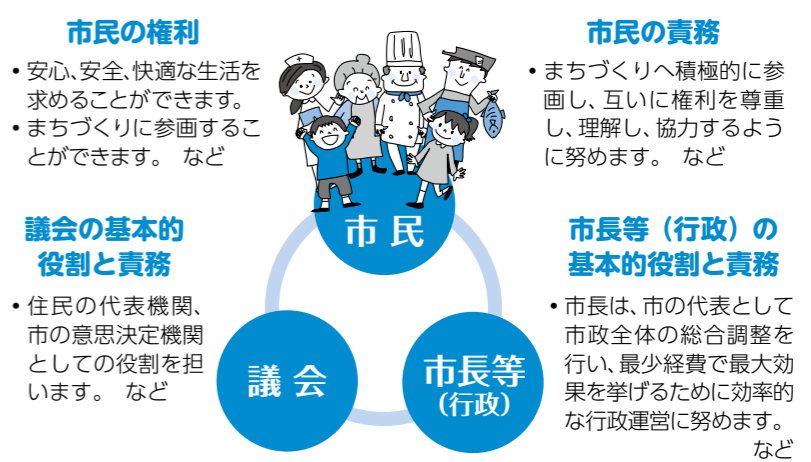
市民の権利

• 安心、安全、快適な生活を求めることができます。
• まちづくりに参画することができます。　など

市民の責務

• まちづくりへ積極的に参画し、互いに権利を尊重し、理解し、協力するように努めます。　など

議会の基本的役割と責務

• 住民の代表機関、市の意思決定機関としての役割を担います。　など

市長等（行政）の基本的役割と責務

• 市長は、市の代表として市政全体の総合調整を行い、最少経費で最大効果を挙げるために効率的な行政運営に努めます。　など

市民

議会

市長等
（行政）